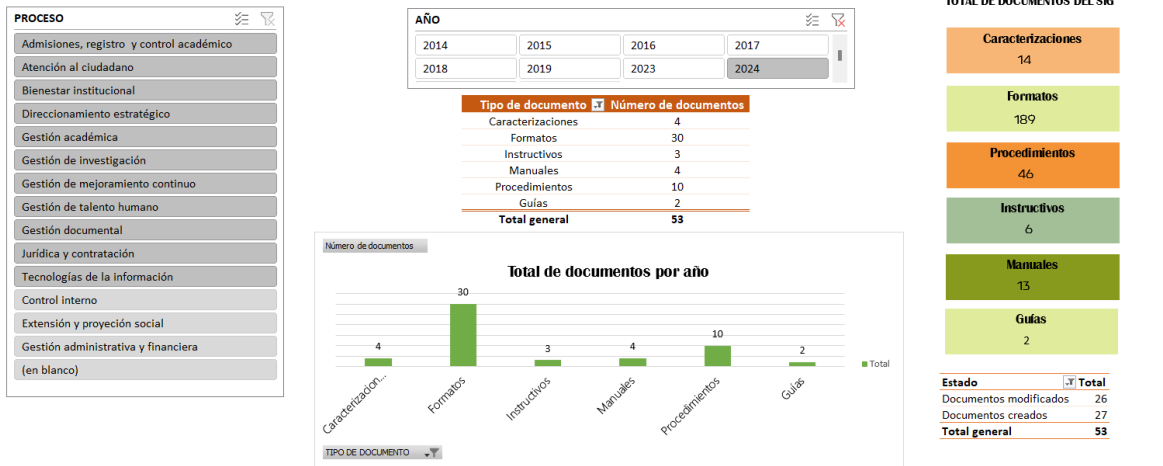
PROCESO

Admisiones, registro y control académico
Atención al ciudadano
Bienestar institucional
Direccionamiento estratégico
Gestión académica
Gestión de investigación
Gestión de mejoramiento continuo
Gestión de talento humano
Gestión documental
Jurídica y contratación
Tecnologías de la información
Control interno
Extensión y proyección social
Gestión administrativa y financiera
(en blanco)

AÑO

2014 2015 2016 2017
2018 2019 2023 2024

| Tipo de documento | Número de documentos |
|---|---|
| Caracterizaciones | 4 |
| Formatos | 30 |
| Instructivos | 3 |
| Manuales | 4 |
| Procedimientos | 10 |
| Guías | 2 |
| Total general | 53 |

Número de documentos

Total de documentos por año

4 30 3 4 10 2

Caracterizacion... Formatos Instructivos Manuales Procedimientos Guías

Total

TIPO DE DOCUMENTO

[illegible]TOTAL DE DOCUMENTOS DEL SIG

Caracterizaciones
14

Formatos
189

Procedimientos
46

Instructivos
6

Manuales
13

Guías
2

| Estado | Total |
|---|---|
| Documentos modificados | 26 |
| Documentos creados | 27 |
| Total general | 53 |